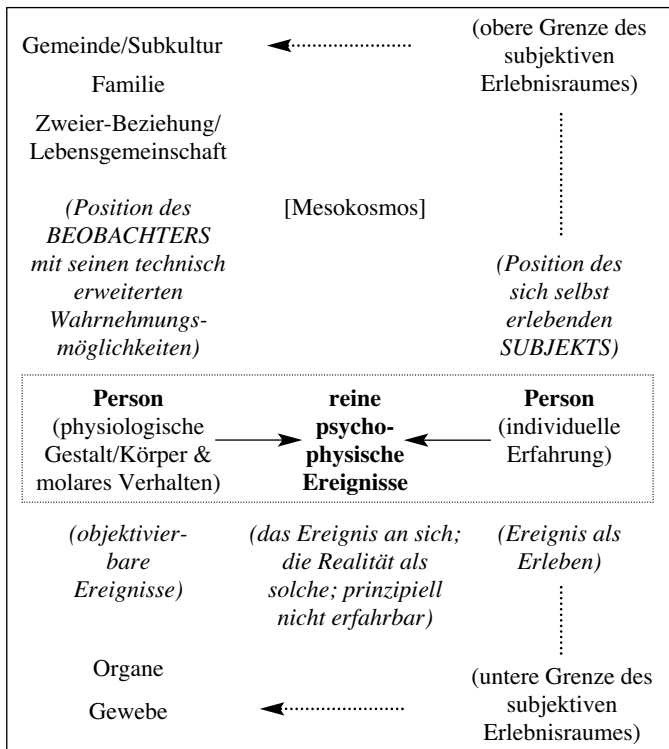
Gemeinde/Subkultur

(obere Grenze des subjektiven Erlebnisraumes)

Familie

Zweier-Beziehung/ Lebensgemeinschaft

*(Position des BEOBACHTERS mit seinen technisch erweiterten Wahrnehmungsmöglichkeiten)*

[Mesokosmos]

*(Position des sich selbst erlebenden SUBJEKTS)*

**Person** (physiologische Gestalt/Körper & molares Verhalten)

**reine psychophysische Ereignisse**

**Person** (individuelle Erfahrung)

*(objektivierbare Ereignisse)*

*(das Ereignis an sich; die Realität als solche; prinzipiell nicht erfahrbar)*

*(Ereignis als Erleben)*

Organe

Gewebe

(untere Grenze des subjektiven Erlebnisraumes)